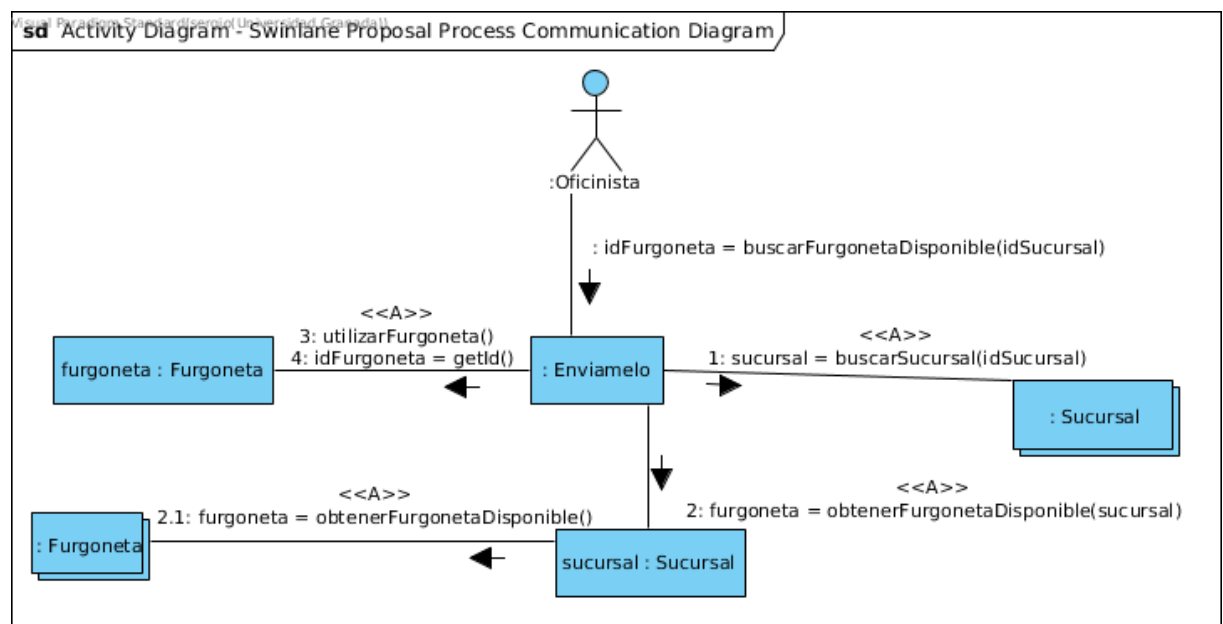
Visual Paradigm Standard(sergio(Universidad Granada))
sd Activity Diagram - Swinlane Proposal Process Communication Diagram

:Oficinista

: idFurgoneta = buscarFurgonetaDisponible(idSucursal)

<<A>>
3: utilizarFurgoneta()
4: idFurgoneta = getId()

furgoneta : Furgoneta

: Enviamelo

<<A>>
1: sucursal = buscarSucursal(idSucursal)

: Sucursal

<<A>>
2.1: furgoneta = obtenerFurgonetaDisponible()

: Furgoneta

<<A>>
2: furgoneta = obtenerFurgonetaDisponible(sucursal)

sucursal : Sucursal